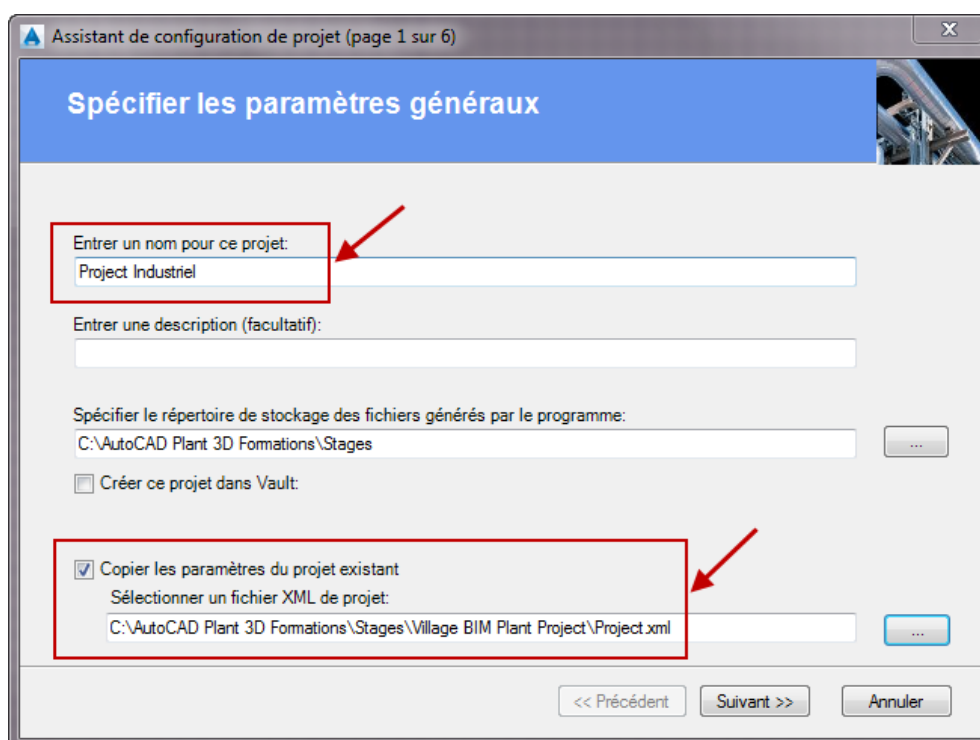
Assistant de configuration de projet (page 1 sur 6)

Spécifier les paramètres généraux

Entrer un nom pour ce projet:
Project Industriel

Entrer une description (facultatif):

Spécifier le répertoire de stockage des fichiers générés par le programme:
C:\AutoCAD Plant 3D Formations\Stages
...

Créer ce projet dans Vault:

Copier les paramètres du projet existant
Sélectionner un fichier XML de projet:
C:\AutoCAD Plant 3D Formations\Stages\Village BIM Plant Project\Project.xml
...

<< Précédent
Suivant >>
Annuler